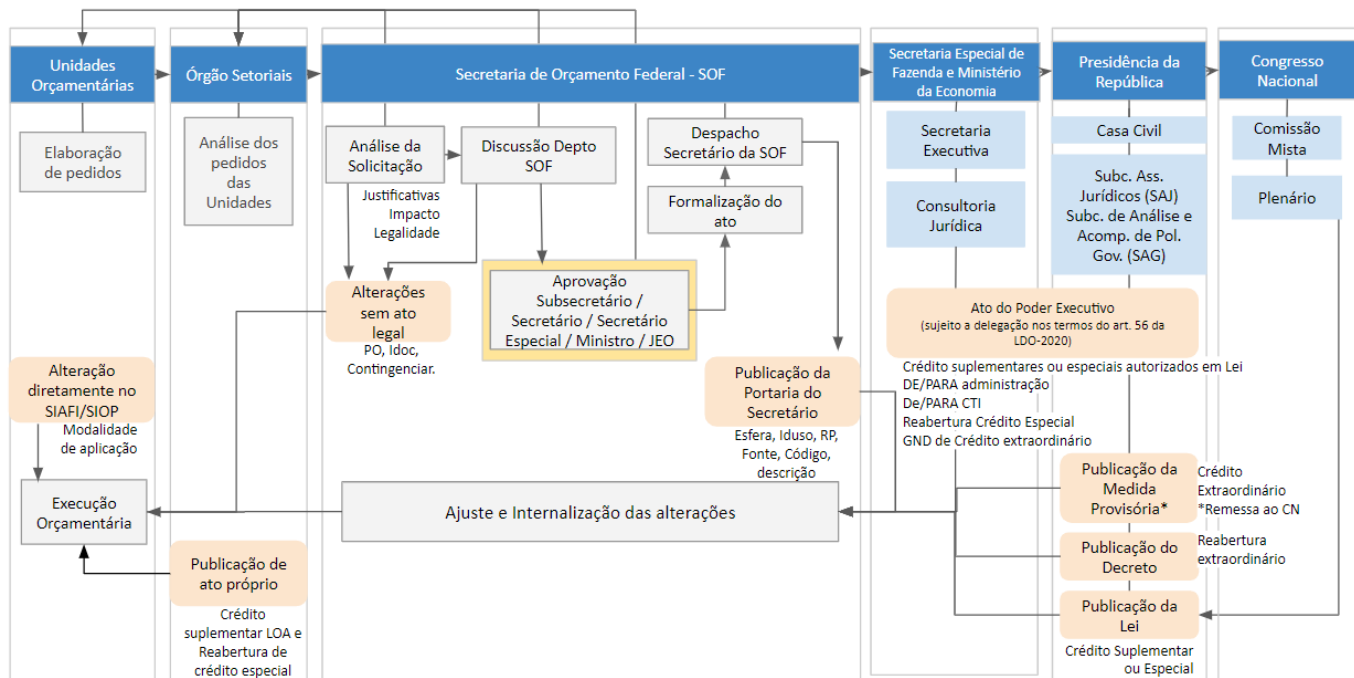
Unidades Orçamentárias

Órgão Setoriais

Secretaria de Orçamento Federal - SOF

Secretaria Especial de Fazenda e Ministério da Economia

Presidência da República

Congresso Nacional

Elaboração de pedidos

Análise dos pedidos das Unidades

Análise da Solicitação

Justificativas
Impacto
Legalidade

Discussão Depto SOF

Despacho Secretário da SOF

Formalização do ato

Aprovação Subsecretário / Secretário / Secretário Especial / Ministro / JEO

Alterações sem ato legal

PO, Idoc, Contingenciar.

Secretaria Executiva

Consultoria Jurídica

Casa Civil

Subc. Ass. Jurídicos (SAJ) Subc. de Análise e Acomp. de Pol. Gov. (SAG)

Comissão Mista

Plenário

Ato do Poder Executivo
(sujeito a delegação nos termos do art. 56 da LDO-2020)

Crédito suplementares ou especiais autorizados em Lei
DE/PARA administração
De/PARA CTI
Reabertura Crédito Especial
GND de Crédito extraordinário

Alteração diretamente no SIAFI/SIOP

Modalidade de aplicação

Publicação da Portaria do Secretário

Esfera, Iduso, RP, Fonte, Código, descrição

Execução Orçamentária

Ajuste e Internalização das alterações

Publicação da Medida Provisória*

Crédito Extraordinário
*Remessa ao CN

Publicação do Decreto

Reabertura extraordinário

Publicação da Lei

Crédito Suplementar ou Especial

Publicação de ato próprio

Crédito suplementar LOA e Reabertura de crédito especial